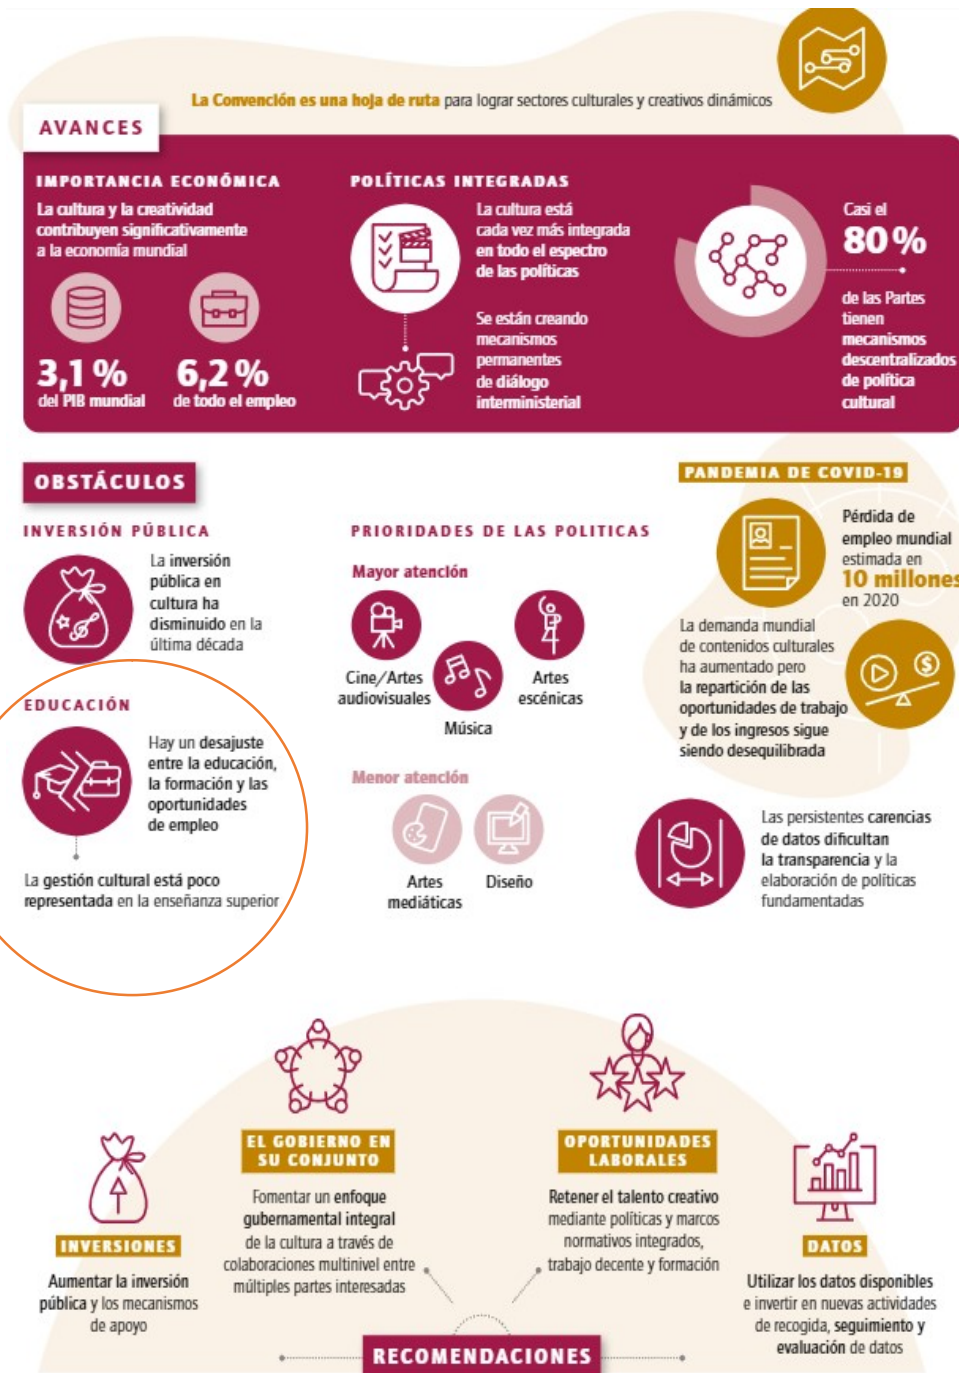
La Convención es una hoja de ruta para lograr sectores culturales y creativos dinámicos

AVANCES

IMPORTANCIA ECONÓMICA

La cultura y la creatividad contribuyen significativamente a la economía mundial

3,1 % del PIB mundial

6,2 % de todo el empleo

POLÍTICAS INTEGRADAS

La cultura está cada vez más integrada en todo el espectro de las políticas

Se están creando mecanismos permanentes de diálogo interministerial

Casi el 80 % de las Partes tienen mecanismos descentralizados de política cultural

OBSTÁCULOS

INVERSIÓN PÚBLICA

La inversión pública en cultura ha disminuido en la última década

EDUCACIÓN

Hay un desajuste entre la educación, la formación y las oportunidades de empleo

La gestión cultural está poco representada en la enseñanza superior

PRIORIDADES DE LAS POLITICAS

Mayor atención

Cine/Artes audiovisuales

Música

Artes escénicas

Menor atención

Artes mediáticas

Diseño

PANDEMIA DE COVID-19

Pérdida de empleo mundial estimada en 10 millones en 2020

La demanda mundial de contenidos culturales ha aumentado pero la repartición de las oportunidades de trabajo y de los ingresos sigue siendo desequilibrada

Las persistentes carencias de datos dificultan la transparencia y la elaboración de políticas fundamentadas

INVERSIONES

Aumentar la inversión pública y los mecanismos de apoyo

EL GOBIERNO EN SU CONJUNTO

Fomentar un enfoque gubernamental integral de la cultura a través de colaboraciones multinivel entre múltiples partes interesadas

OPORTUNIDADES LABORALES

Retener el talento creativo mediante políticas y marcos normativos integrados, trabajo decente y formación

DATOS

Utilizar los datos disponibles e invertir en nuevas actividades de recogida, seguimiento y evaluación de datos

RECOMENDACIONES